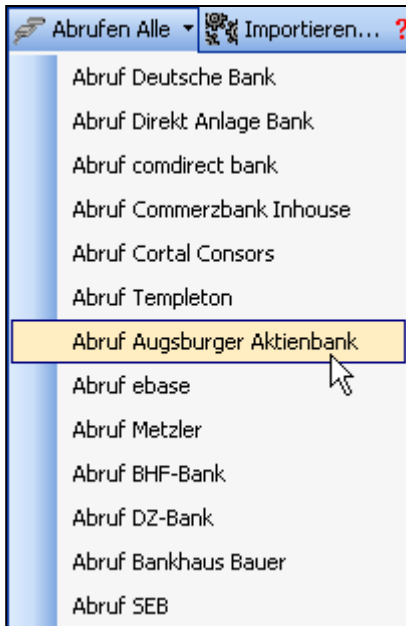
Abrufen Alle ▾ Importieren... ?

Abruf Deutsche Bank
Abruf Direkt Anlage Bank
Abruf comdirect bank
Abruf Commerzbank Inhouse
Abruf Cortal Consors
Abruf Templeton
Abruf Augsburger Aktienbank
Abruf ebase
Abruf Metzler
Abruf BHF-Bank
Abruf DZ-Bank
Abruf Bankhaus Bauer
Abruf SEB